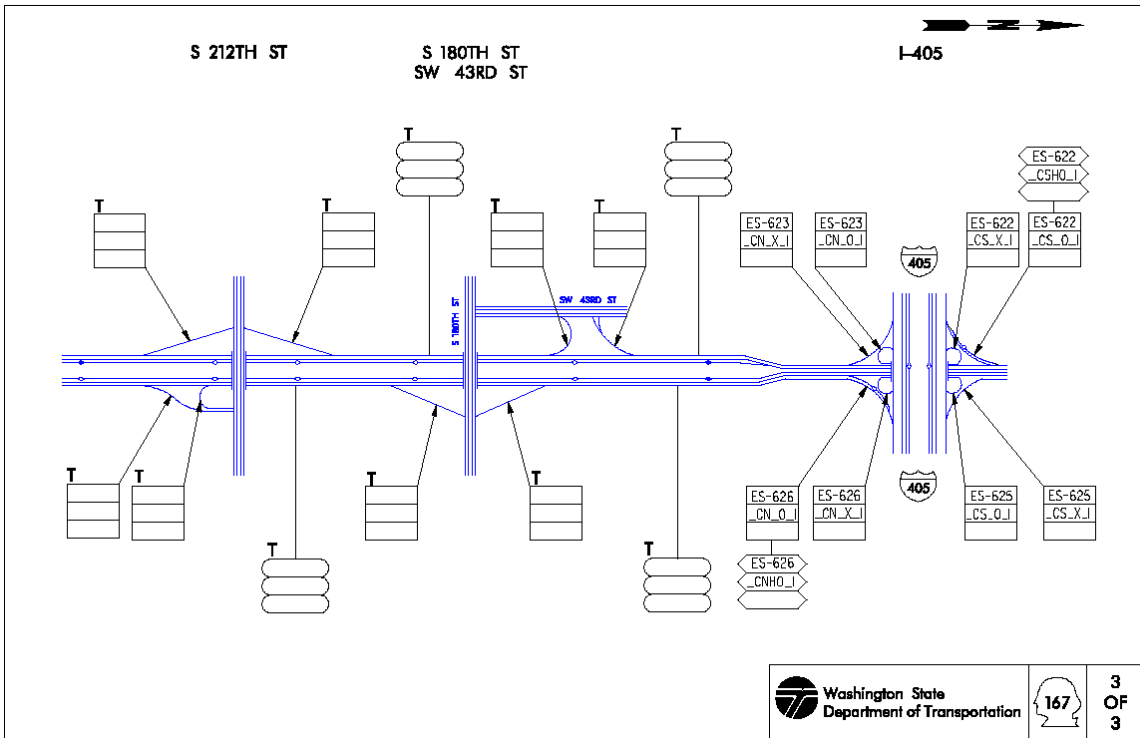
S 212TH ST

S 180TH ST
SW 43RD ST

I-405

N

T
T
T
T
T
T

S 180TH ST
SW 43RD ST

ES-623
_CN_X_I

ES-623
_CN_O_I

405

ES-622
_CSHO_I

ES-622
_CS_X_I

ES-622
_CS_O_I

T
T
T
T
T
T
T

405

ES-626
_CN_O_I

ES-626
_CN_X_I

ES-626
_CNHO_I

ES-625
_CS_O_I

ES-625
_CS_X_I

Washington State
Department of Transportation

167

3
OF
3